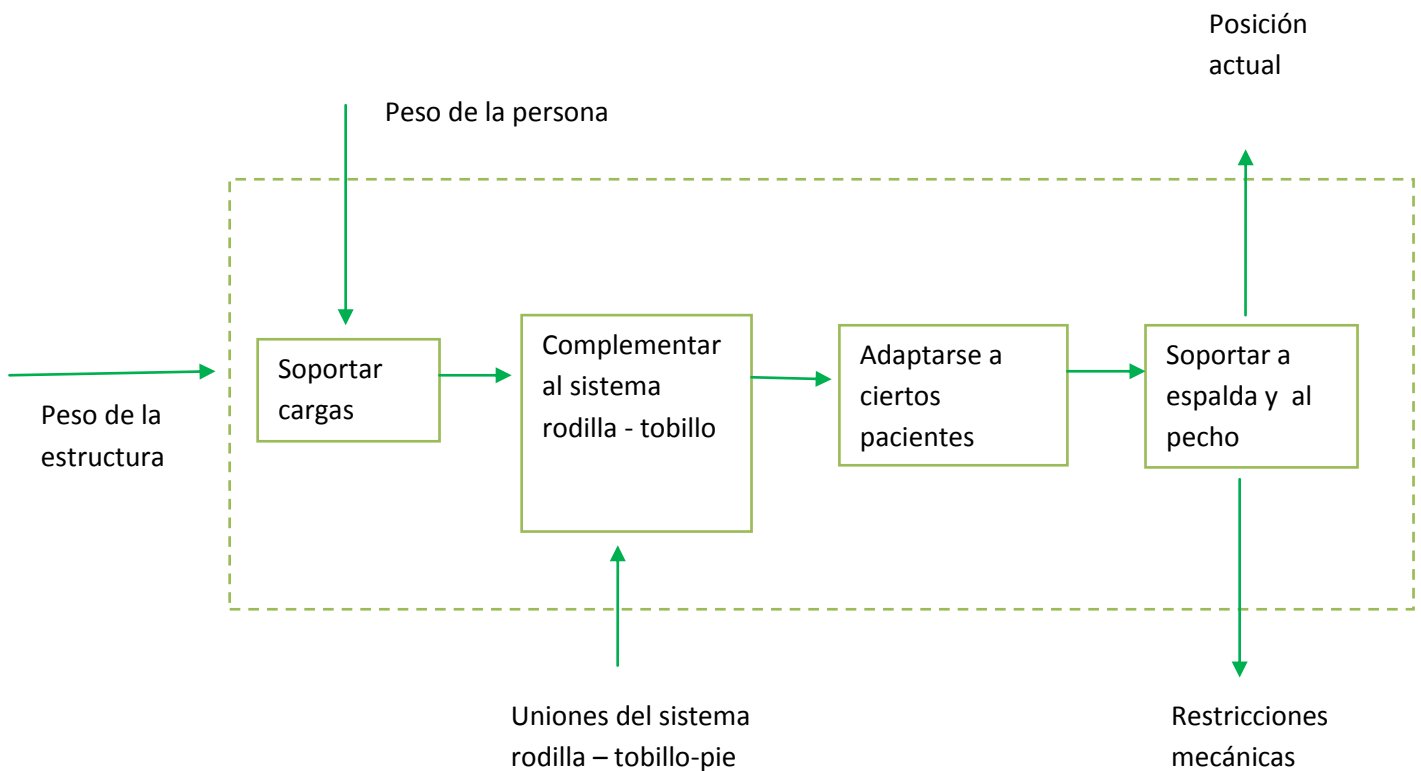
Posición actual

Peso de la persona

Peso de la estructura

Soportar cargas

Complementar al sistema rodilla - tobillo

Adaptarse a ciertos pacientes

Soportar a espalda y al pecho

Uniones del sistema rodilla – tobillo-pie

Restricciones mecánicas